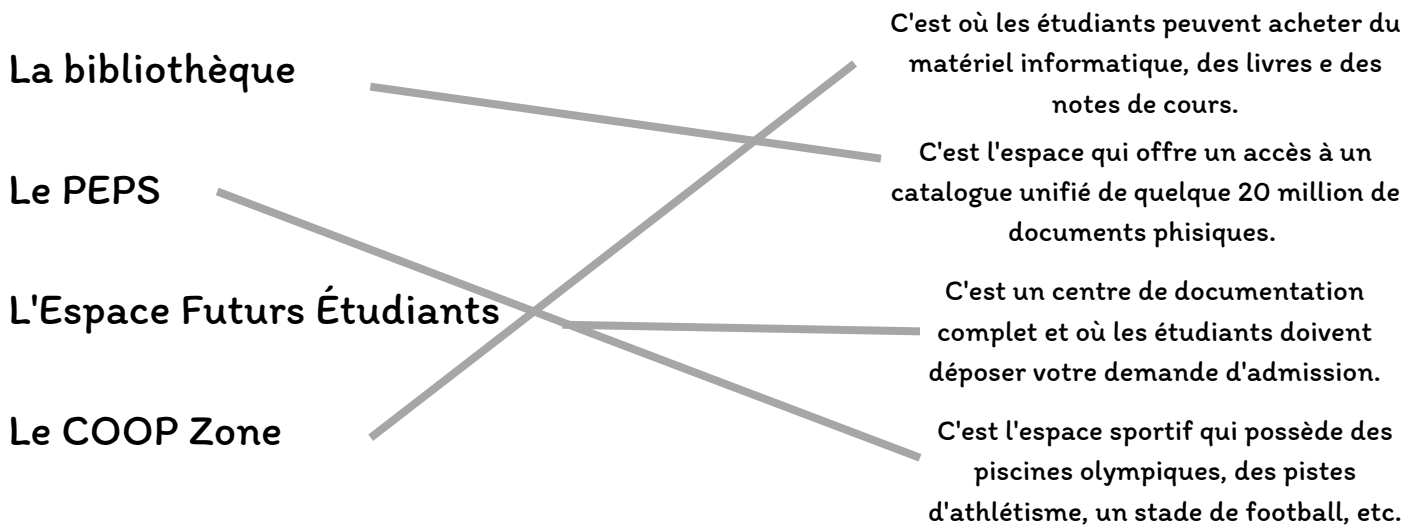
La bibliothèque

Le PEPS

L'Espace Futurs Étudiants

Le COOP Zone

C'est où les étudiants peuvent acheter du matériel informatique, des livres e des notes de cours.

C'est l'espace qui offre un accès à un catalogue unifié de quelque 20 million de documents phisiques.

C'est un centre de documentation complet et où les étudiants doivent déposer votre demande d'admission.

C'est l'espace sportif qui possède des piscines olympiques, des pistes d'athlétisme, un stade de football, etc.